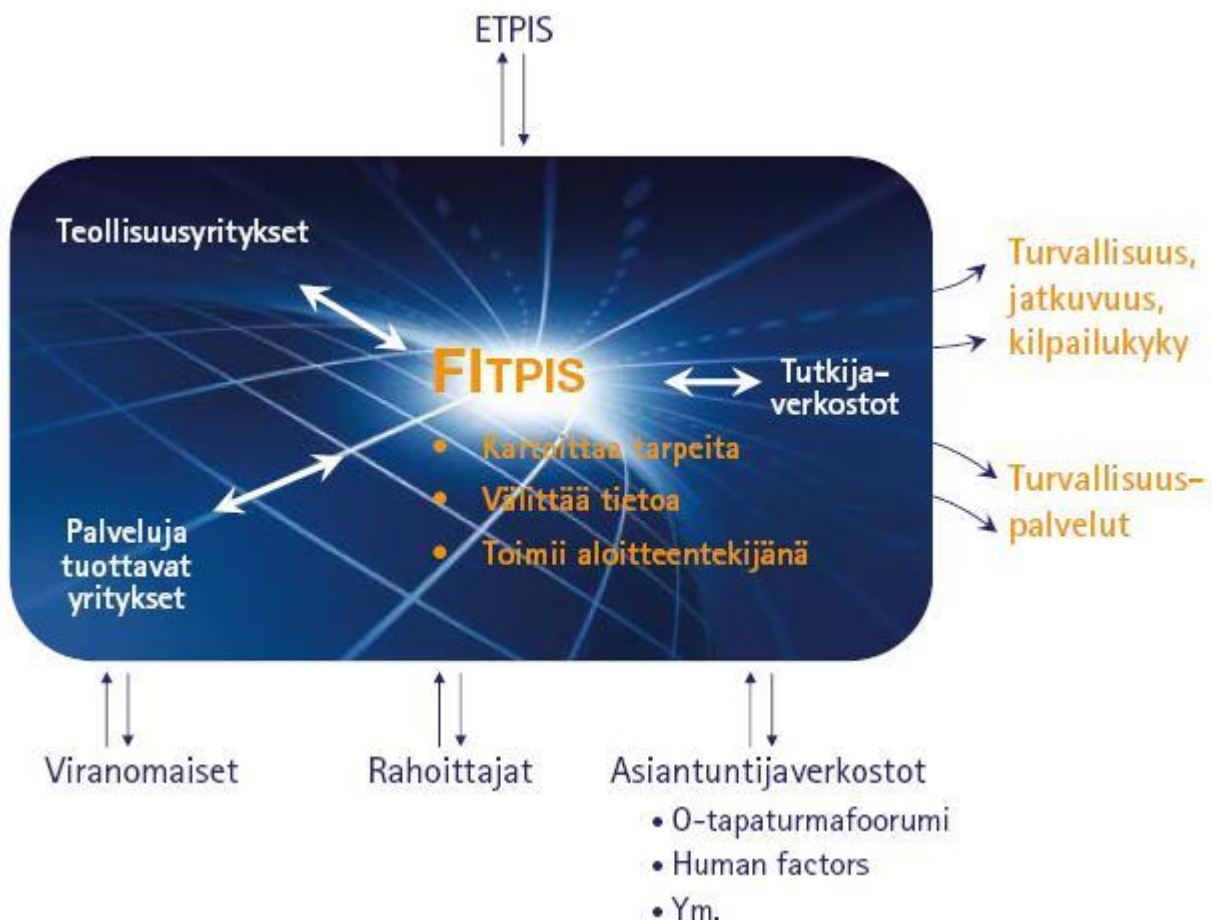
ETPIS

Teollisuusyritykset

FITPIS

- Kartoittaa tarpeita
- Välittää tietoa
- Toimii aloitteentekijänä

Tutkijaverkostot

Palveluja tuottavat yritykset

Turvallisuus, jatkuvuus, kilpailukyky

Turvallisuuspalvelut

Viranomaiset

Rahoittajat

Asiantuntijaverkostot

- 0-tapaturmafoorumi
- Human factors
- Ym.